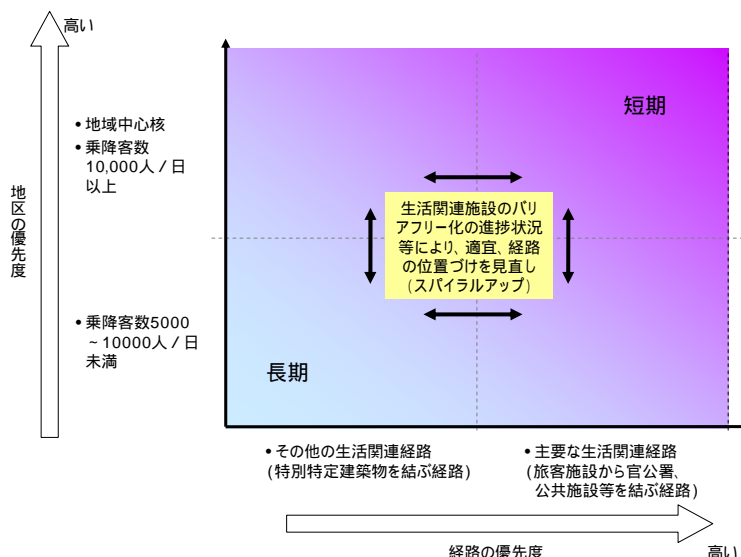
高い

地区の優先度

• 地域中心核
• 乗降客数 10,000人／日 以上

• 乗降客数5000 ～10000人／日 未満

短期

生活関連施設のバリアフリー化の進捗状況等により、適宜、経路の位置づけを見直し（スパイラルアップ）

長期

• その他の生活関連経路 (特別特定建築物を結ぶ経路)

• 主要な生活関連経路 (旅客施設から官公署、公共施設等を結ぶ経路)

経路の優先度

高い